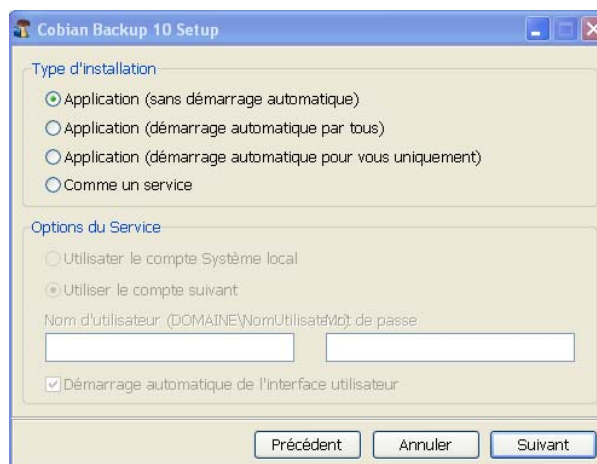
Cobian Backup 10 Setup

Type d'installation

Application (sans démarrage automatique)

Application (démarrage automatique par tous)

Application (démarrage automatique pour vous uniquement)

Comme un service

Options du Service

Utilisater le compte Système local

Utiliser le compte suivant

Nom d'utilisateur (DOMAINE\NomUtilisateur)

Mot de passe

Démarrage automatique de l'interface utilisateur

Précédent

Annuler

Suivant